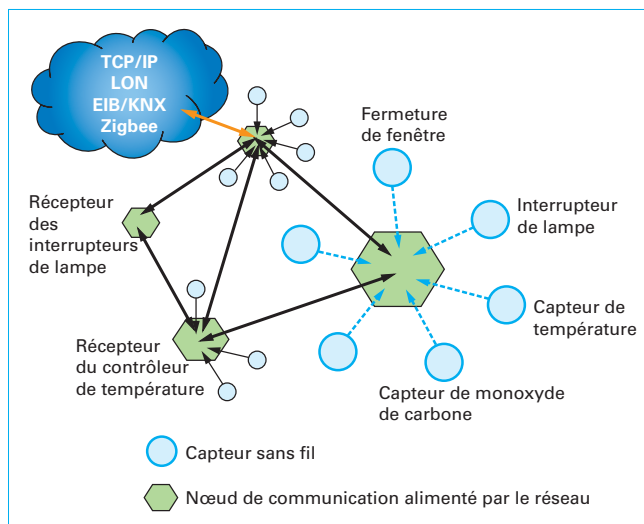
TCP/IP
LON
EIB/KNX
Zigbee

Fermeture de fenêtre

Récepteur des interrupteurs de lampe

Interrupteur de lampe

Capteur de température

Récepteur du contrôleur de température

Capteur de monoxyde de carbone

Capteur sans fil

Nœud de communication alimenté par le réseau